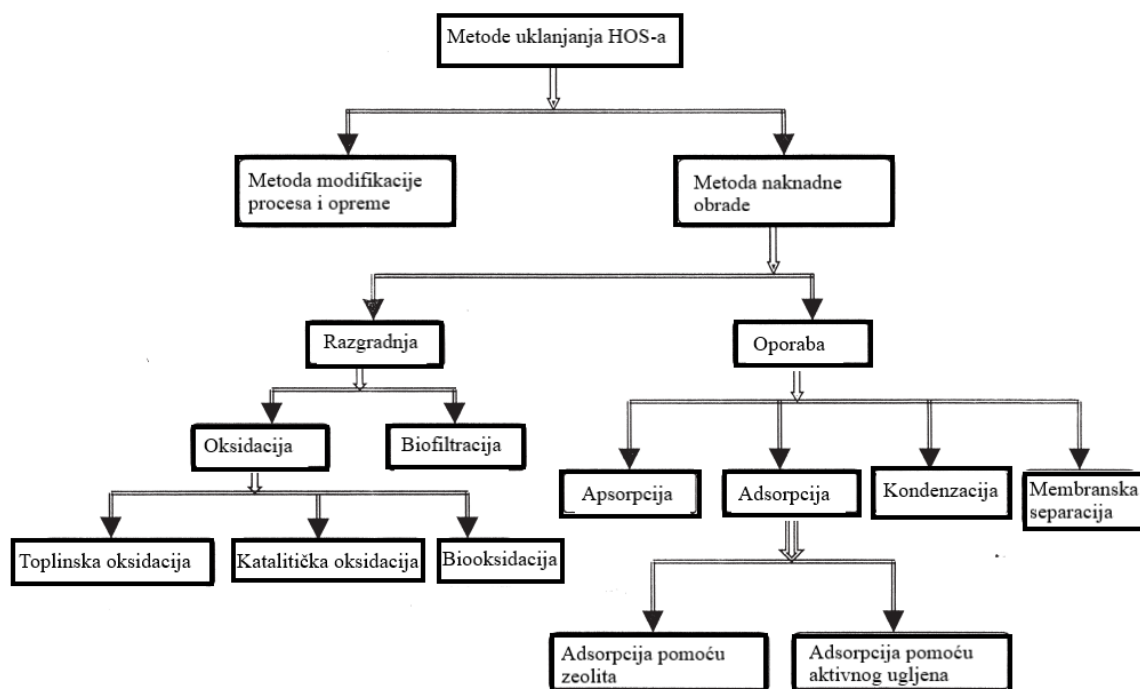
Metode uklanjanja HOS-a

Metoda modifikacije procesa i opreme

Metoda naknadne obrade

Razgradnja

Oporaba

Oksidacija

Biofiltracija

Apsorpcija

Adsorpcija

Kondenzacija

Membranska separacija

Toplinska oksidacija

Katalitička oksidacija

Biooksidacija

Adsorpcija pomoću zeolita

Adsorpcija pomoću aktivnog ugljena